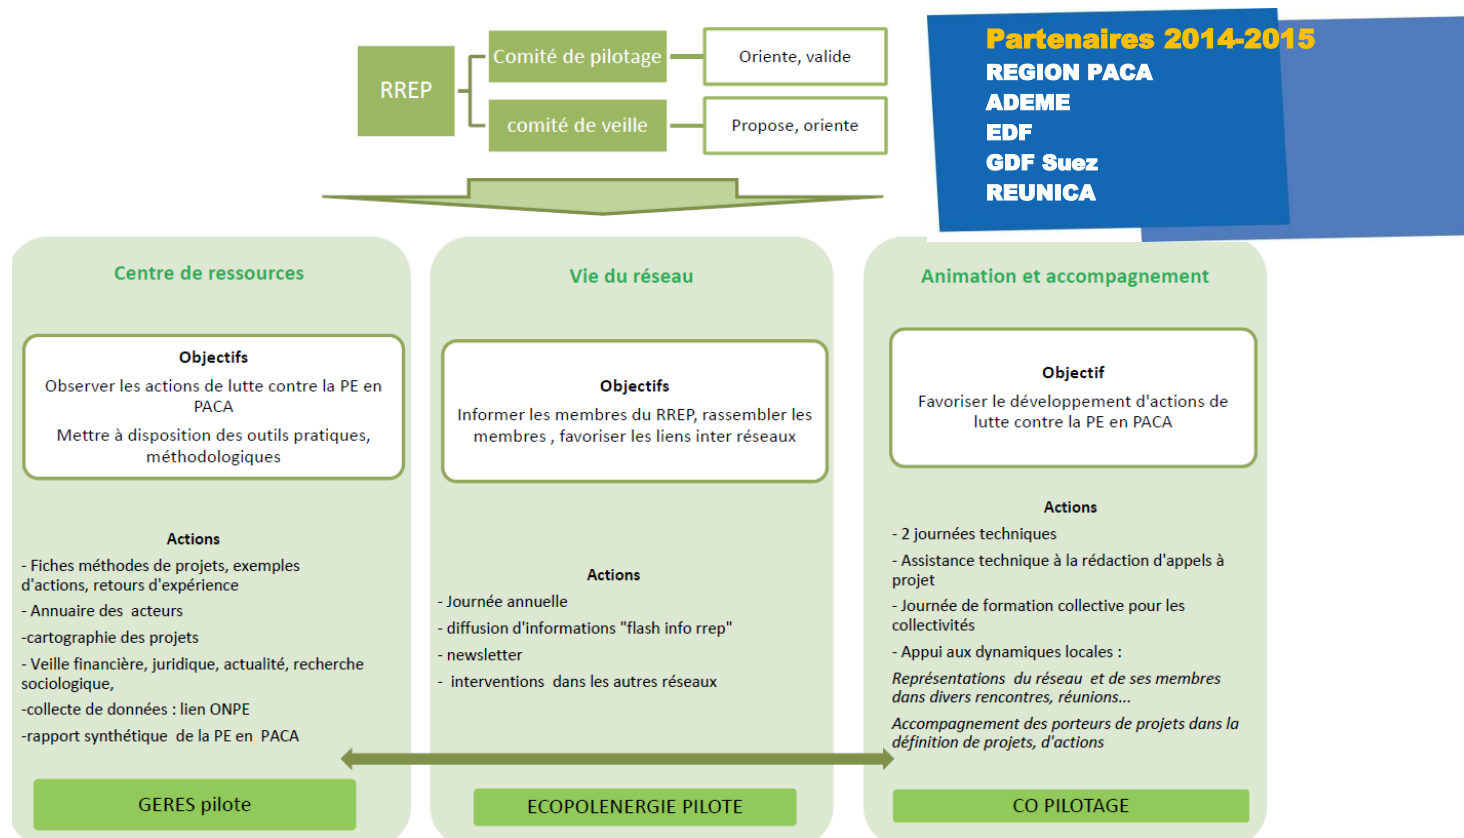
RREP

Comité de pilotage

Oriente, valide

comité de veille

Propose, oriente

Partenaires 2014-2015
REGION PACA
ADEME
EDF
GDF Suez
REUNICA

Centre de ressources

Objectifs
Observer les actions de lutte contre la PE en PACA
Mettre à disposition des outils pratiques, méthodologiques

Actions
- Fiches méthodes de projets, exemples d'actions, retours d'expérience
- Annuaire des acteurs
-cartographie des projets
- Veille financière, juridique, actualité, recherche sociologique,
-collecte de données : lien ONPE
-rapport synthétique de la PE en PACA

GERES pilote

Vie du réseau

Objectifs
Informer les membres du RREP, rassembler les membres , favoriser les liens inter réseaux

Actions
- Journée annuelle
- diffusion d'informations "flash info rrep"
- newsletter
- interventions dans les autres réseaux

ECOPOLENERGIE PILOTE

Animation et accompagnement

Objectif
Favoriser le développement d'actions de lutte contre la PE en PACA

Actions
- 2 journées techniques
- Assistance technique à la rédaction d'appels à projet
- Journée de formation collective pour les collectivités
- Appui aux dynamiques locales :
Représentations du réseau et de ses membres dans divers rencontres, réunions…
Accompagnement des porteurs de projets dans la définition de projets, d'actions

CO PILOTAGE